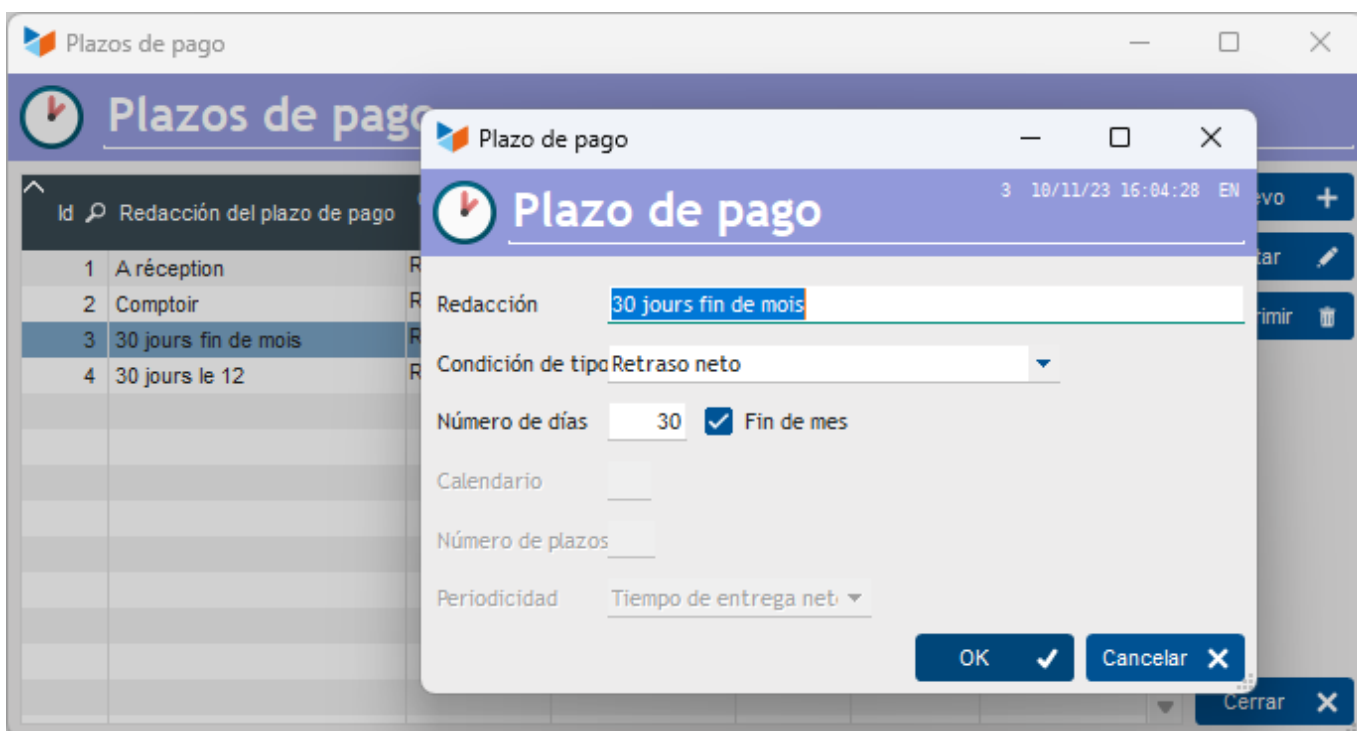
Plazos de pago

Plazos de pago

| Id | Redacción del plazo de pago | |
|---|---|---|
| 1 | A réception | R |
| 2 | Comptoir | R |
| 3 | 30 jours fin de mois | R |
| 4 | 30 jours le 12 | R |

evo
tar
rimir
Cerrar

Plazo de pago

Plazo de pago
3 10/11/23 16:04:28 EN

Redacción 30 jours fin de mois
Condición de tipo Retraso neto
Número de días 30 Fin de mes
Calendario
Número de plazos
Periodicidad Tiempo de entrega net

OK
Cancelar